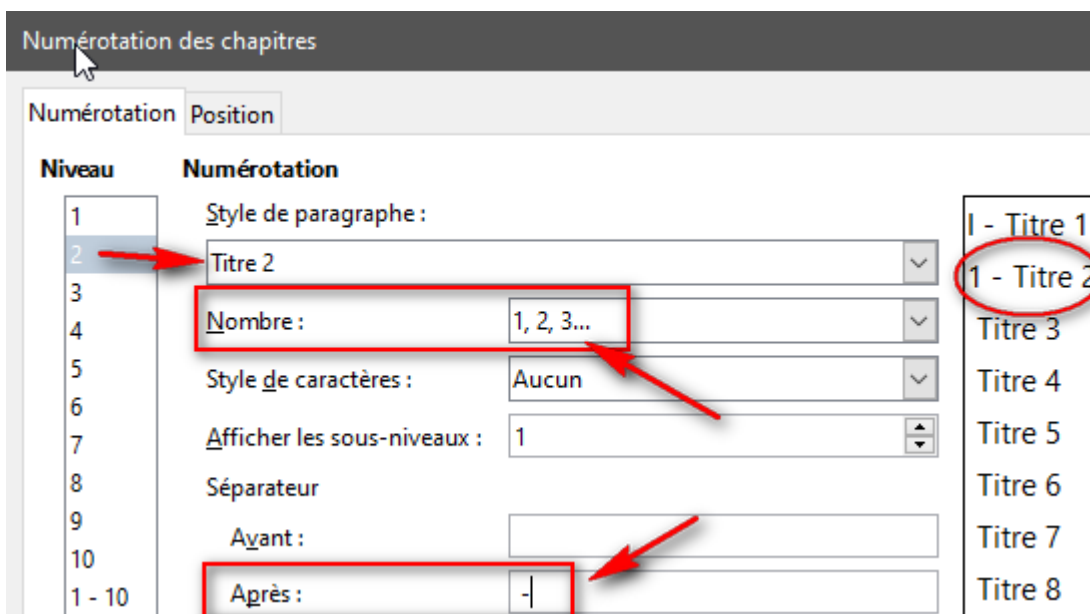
Numérotation des chapitres

Numérotation Position

Niveau

1
2
3
4
5
6
7
8
9
10
1 - 10

Numérotation

Style de paragraphe :

Titre 2

Nombre :

1, 2, 3...

Style de caractères :

Aucun

Afficher les sous-niveaux :

1

Séparateur

Avant :

Après :

-

I - Titre 1
1 - Titre 2
Titre 3
Titre 4
Titre 5
Titre 6
Titre 7
Titre 8